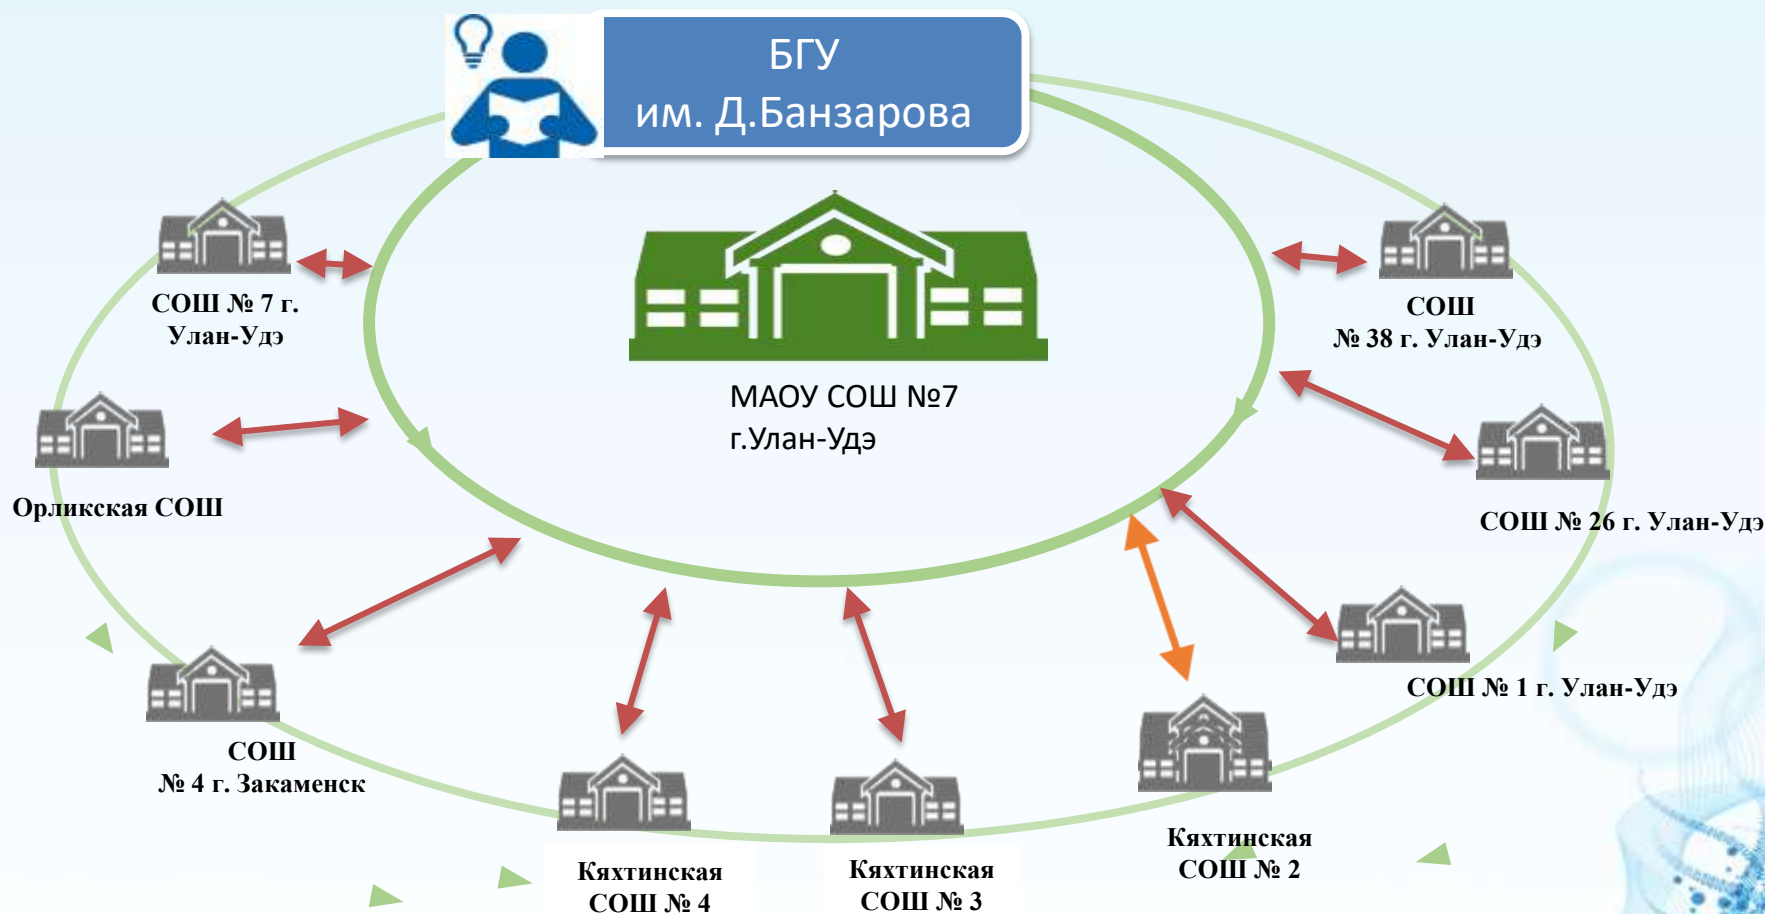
БГУ
им. Д.Банзарова

СОШ № 7 г. Улан-Удэ

СОШ № 38 г. Улан-Удэ

МАОУ СОШ №7
г.Улан-Удэ

Орликская СОШ

СОШ № 26 г. Улан-Удэ

СОШ № 1 г. Улан-Удэ

СОШ № 4 г. Закаменск

Кяхтинская СОШ № 2

Кяхтинская СОШ № 4

Кяхтинская СОШ № 3